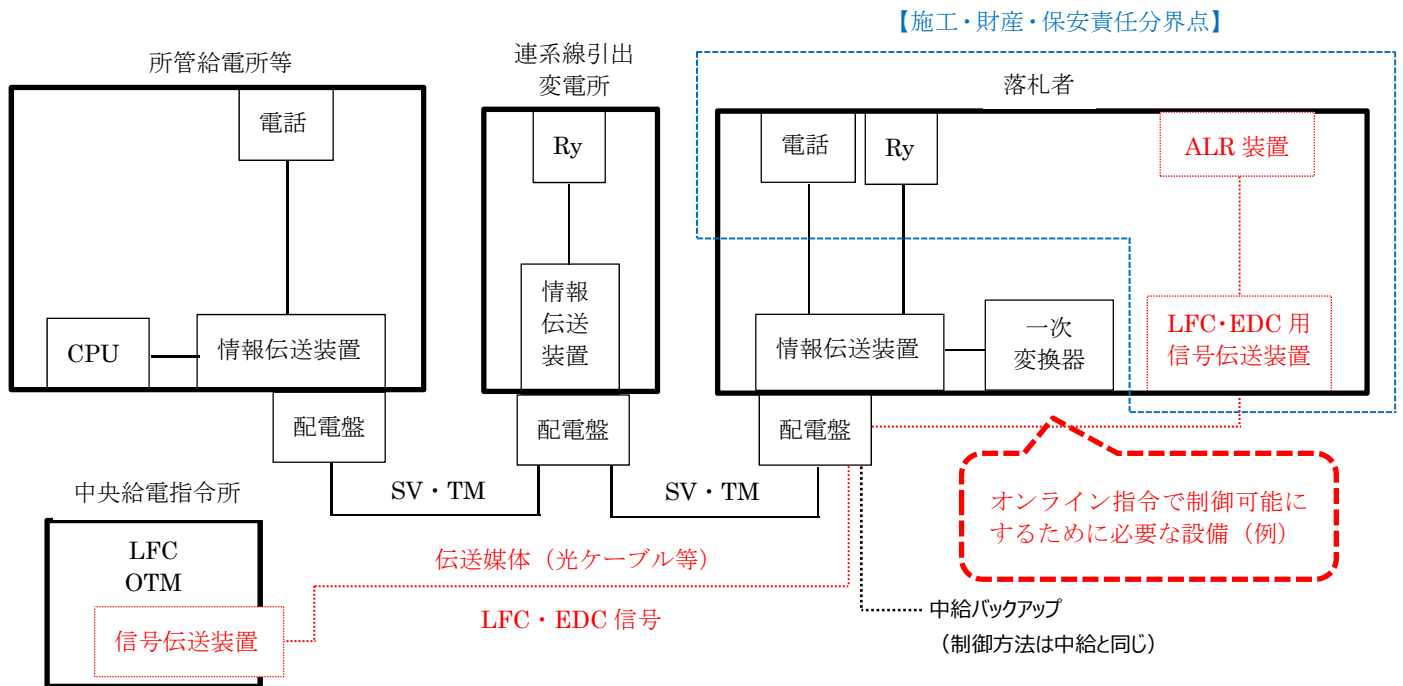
【施工・財産・保安責任分界点】

所管給電所等

電話

CPU

情報伝送装置

配電盤

連系線引出
変電所

Ry

情報
伝送
装置

配電盤

落札者

電話

Ry

ALR 装置

情報伝送装置

一次
変換器

LFC・EDC 用
信号伝送装置

配電盤

SV・TM

SV・TM

オンライン指令で制御可能にするために必要な設備（例）

中央給電指令所

LFC
OTM

信号伝送装置

伝送媒体（光ケーブル等）

LFC・EDC 信号

中給バックアップ
（制御方法は中給と同じ）